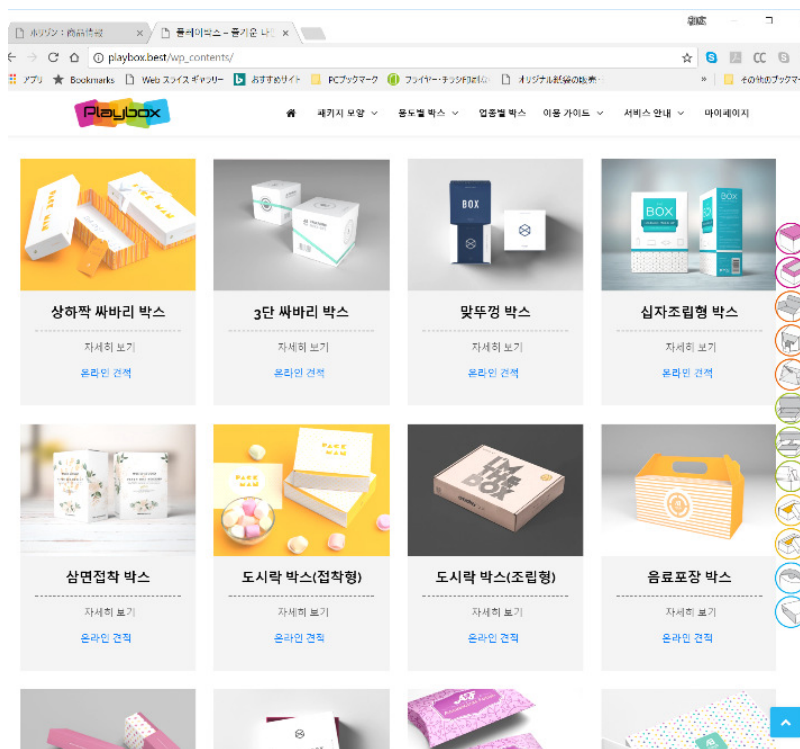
ホタワン：商品情報 ×
플레이박스 – 플기운 나는 ×

playbox.best/wp_contents/

アプリ Bookmarks Web スライス ギャラリー おすすめサイト PCブックマーク ファイヤー・チラシ印刷 オリジナル紙袋の販売 » その他のブックマーク

Playbox

패키지 모양 용도별 박스 업종별 박스 이용 가이드 서비스 안내 마이페이지

BOX

상하짝 싸바리 박스
자세히 보기
온라인 견적

3단 싸바리 박스
자세히 보기
온라인 견적

맞뚜껑 박스
자세히 보기
온라인 견적

십자조립형 박스
자세히 보기
온라인 견적

I'M THE BOX

삼면접착 박스
자세히 보기
온라인 견적

도시락 박스(접착형)
자세히 보기
온라인 견적

도시락 박스(조립형)
자세히 보기
온라인 견적

음료포장 박스
자세히 보기
온라인 견적